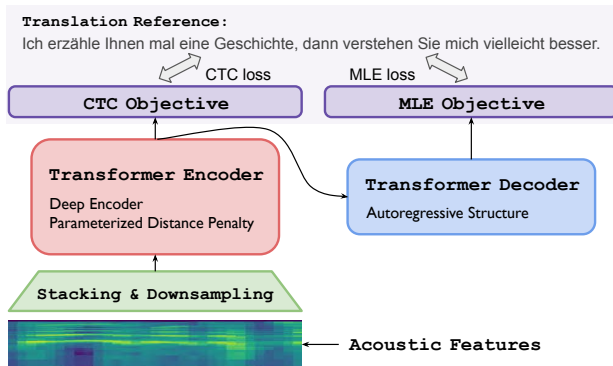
Translation Reference:

Ich erzähle Ihnen mal eine Geschichte, dann verstehen Sie mich vielleicht besser.

CTC loss

MLE loss

CTC Objective

MLE Objective

Transformer Encoder

Deep Encoder

Parameterized Distance Penalty

Transformer Decoder

Autoregressive Structure

Stacking & Downsampling

Acoustic Features